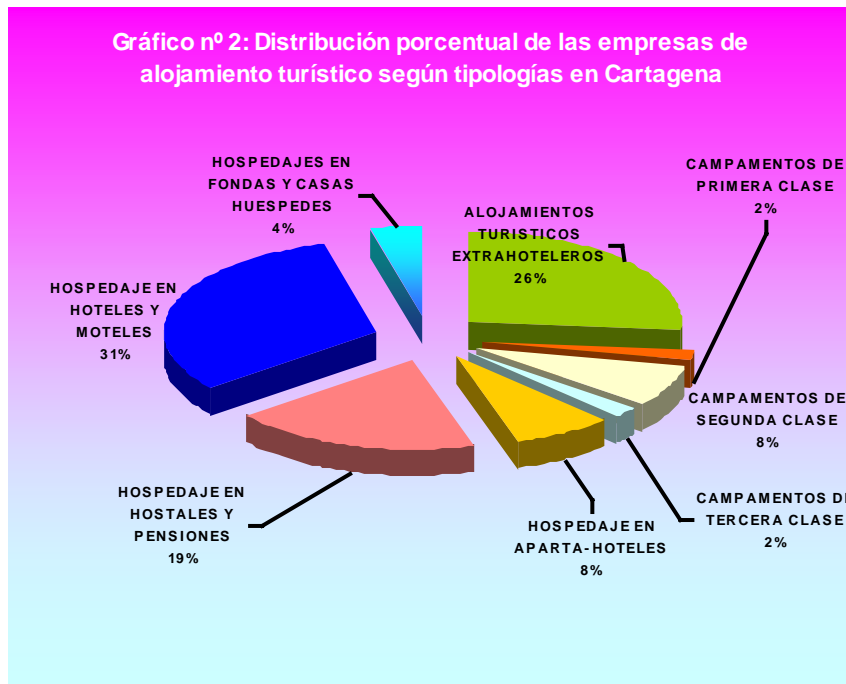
Gráfico nº 2: Distribución porcentual de las empresas de alojamiento turístico según tipologías en Cartagena

HOSPEDAJES EN FONDAS Y CASAS HUESPEDES
4%

CAMPAMENTOS DE PRIMERA CLASE
2%

ALOJAMIENTOS TURISTICOS EXTRAHOTELEROS
26%

HOSPEDAJE EN HOTELES Y MOTELES
31%

CAMPAMENTOS DE SEGUNDA CLASE
8%

HOSPEDAJE EN HOSTALES Y PENSIONES
19%

CAMPAMENTOS DE TERCERA CLASE
2%

HOSPEDAJE EN APARTA-HOTELES
8%